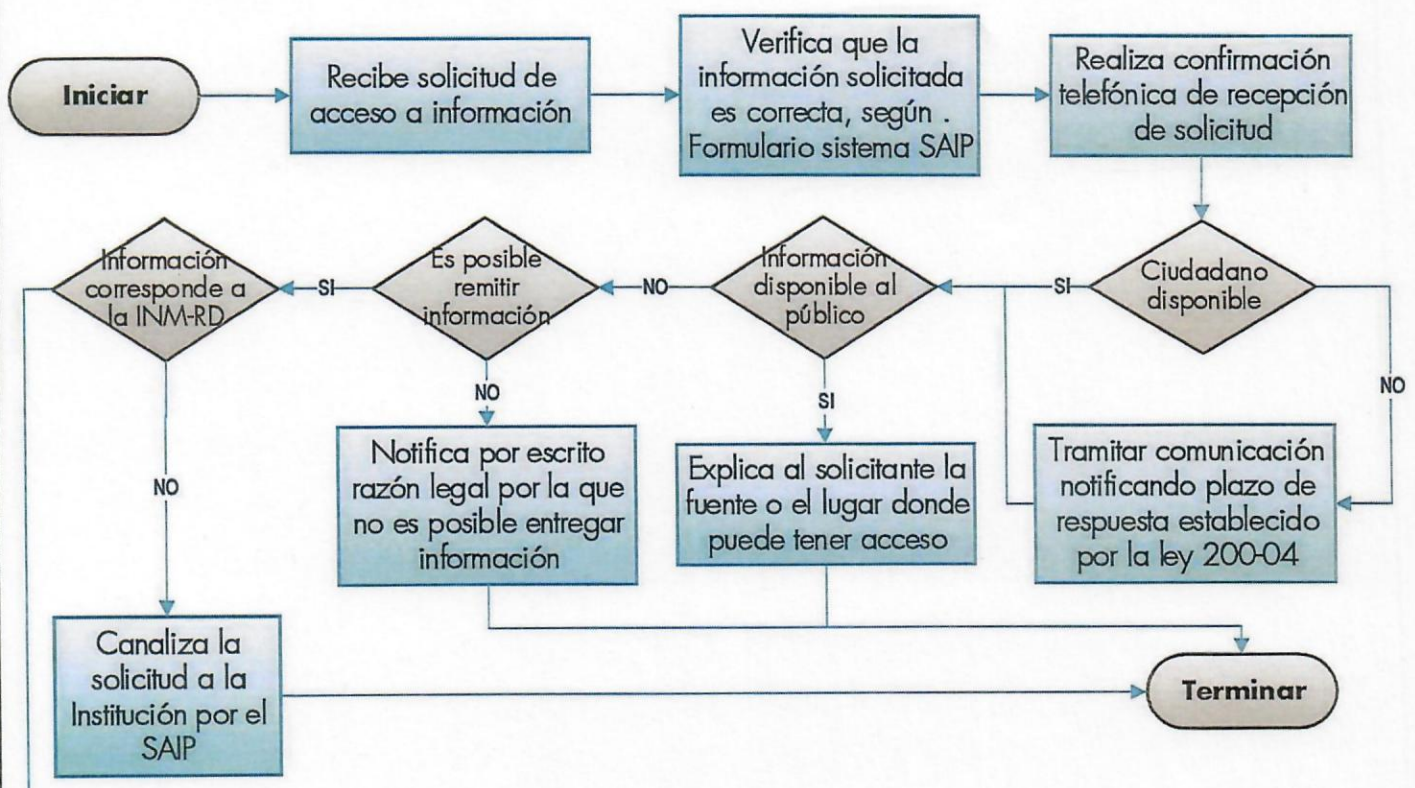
Iniciar

Recibe solicitud de acceso a información

Verifica que la información solicitada es correcta, según . Formulario sistema SAIP

Realiza confirmación telefónica de recepción de solicitud

Ciudadano disponible

SI

NO

Información disponible al público

NO

Es posible remitir información

SI

Información corresponde a la INM-RD

Tramitar comunicación notificando plazo de respuesta establecido por la ley 200-04

SI

Explica al solicitante la fuente o el lugar donde puede tener acceso

NO

Notifica por escrito razón legal por la que no es posible entregar información

NO

Canaliza la solicitud a la Institución por el SAIP

Terminar